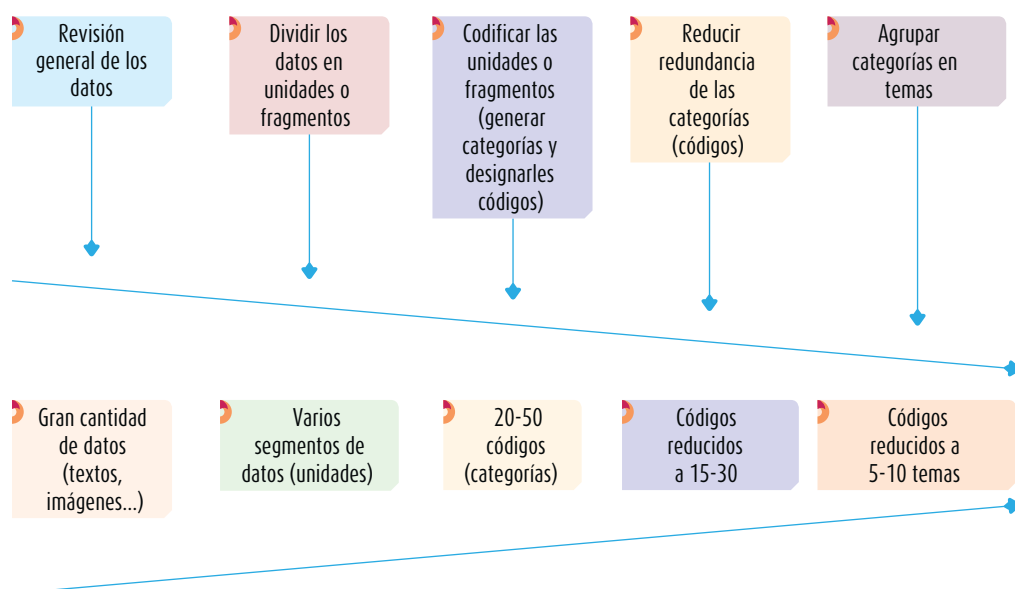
Revisión general de los datos

Dividir los datos en unidades o fragmentos

Codificar las unidades o fragmentos (generar categorías y designarles códigos)

Reducir redundancia de las categorías (códigos)

Agrupar categorías en temas

Gran cantidad de datos (textos, imágenes...)

Varios segmentos de datos (unidades)

20-50 códigos (categorías)

Códigos reducidos a 15-30

Códigos reducidos a 5-10 temas